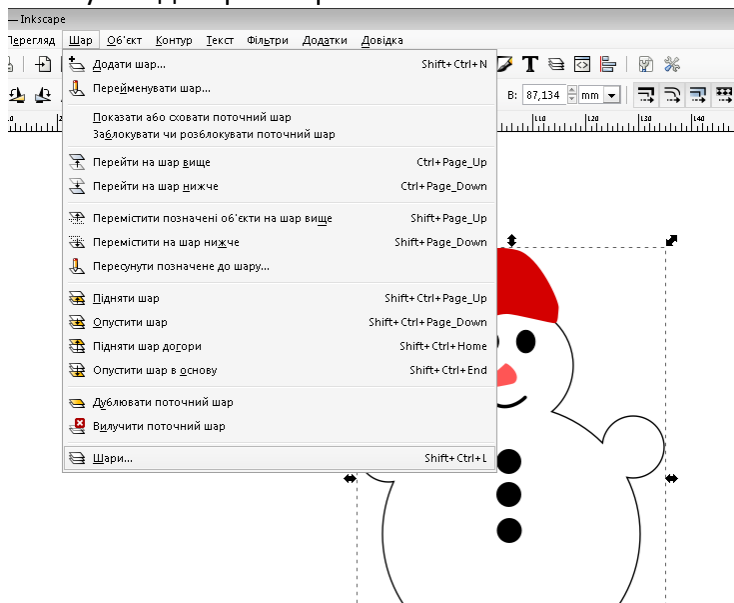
— Inkscape

Перегляд Шар Об'єкт Контур Текст Фільтри Додатки Довідка

Додати шар... Shift+Ctrl+N
Перейменувати шар...

Показати або сховати поточний шар
Заблокувати чи розблокувати поточний шар

Перейти на шар вище Ctrl+Page_Up
Перейти на шар нижче Ctrl+Page_Down

Перемістити позначені об'єкти на шар вище Shift+Page_Up
Перемістити на шар нижче Shift+Page_Down
Пересунути позначене до шару...

Підняти шар Shift+Ctrl+Page_Up
Опустити шар Shift+Ctrl+Page_Down
Підняти шар догори Shift+Ctrl+Home
Опустити шар в основу Shift+Ctrl+End

Дублювати поточний шар
Вилучити поточний шар

Шари... Shift+Ctrl+L

В: 87,134 mm